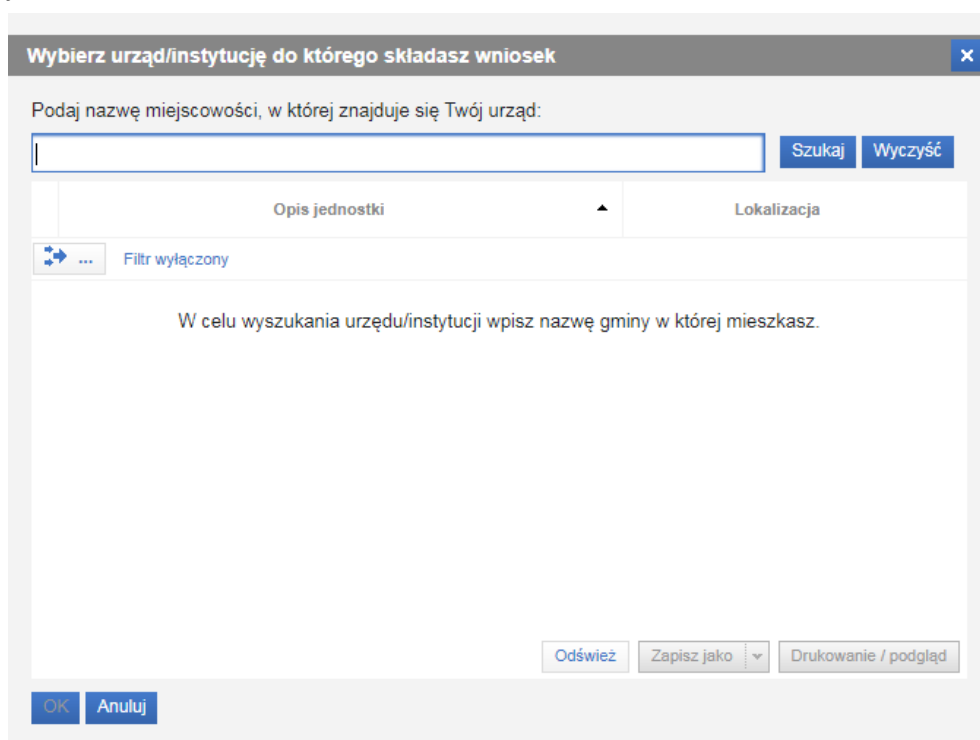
Wybierz urząd/instytucję do którego składasz wniosek

×

Podaj nazwę miejscowości, w której znajduje się Twój urząd:

Szukaj

Wyczyść

| | Opis jednostki | Lokalizacja |
|---|---|---|

...

Filtr wyłączony

W celu wyszukania urzędu/instytucji wpisz nazwę gminy w której mieszkasz.

Odśwież

Zapisz jako

Drukowanie / podgląd

OK

Anuluj